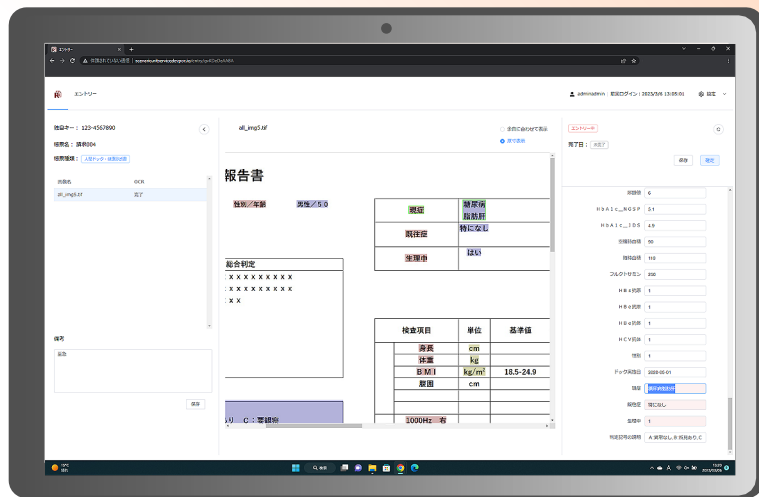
エントリー
保護されていない通信

エントリー
adminadmin 前回ログイン：2023/3/6 13:05:01 設定

被保者：123-4567890
検査名：調査004
検査種類：人間ドック・健康診断

画像名 OCR
all_img5.tif 完了

備考
追加
保存

all_img5.tif
全体に合わせて表示
原寸表示

報告書
性別／年齢 男性／５０
総合判定
：ＸＸＸＸＸＸＸＸＸ
：ＸＸＸＸＸＸＸＸＸ
：ＸＸ

| 現症 | 糖尿病 脂肪肝 |
|---|---|
| 既往症 | 特になし |
| 生理中 | はい |

| 検査項目 | 単位 | 基準値 |
|---|---|---|
| 身長 | cm | |
| 体重 | kg | |
| ＢＭＩ | kg/m² | 18.5-24.9 |
| 腹囲 | cm | |

り　Ｃ：要経観
1000Hz　右

エントリー
完了日： 未完了
保存 確定

実数値 6
ＨｂＡ１ｃ＿ＮＧＳＰ 5.1
ＨｂＡ１ｃ＿ＪＤＳ 4.9
空腹時血糖 90
随時血糖 110
フルクトサミン 200
ＨＢｓ抗原 1
ＨＢｓ抗体 1
ＨＢｅ抗原 1
ＨＣＶ抗体 1
喫煙 1
ドック実施日 2020-05-01
既症 糖尿病 脂肪肝
既往症 特になし
生理中 1
生活習慣の説明 Ａ 説明なし Ｂ 説明あり Ｃ

10°C
晴れ
検索
13:05
2023/03/06